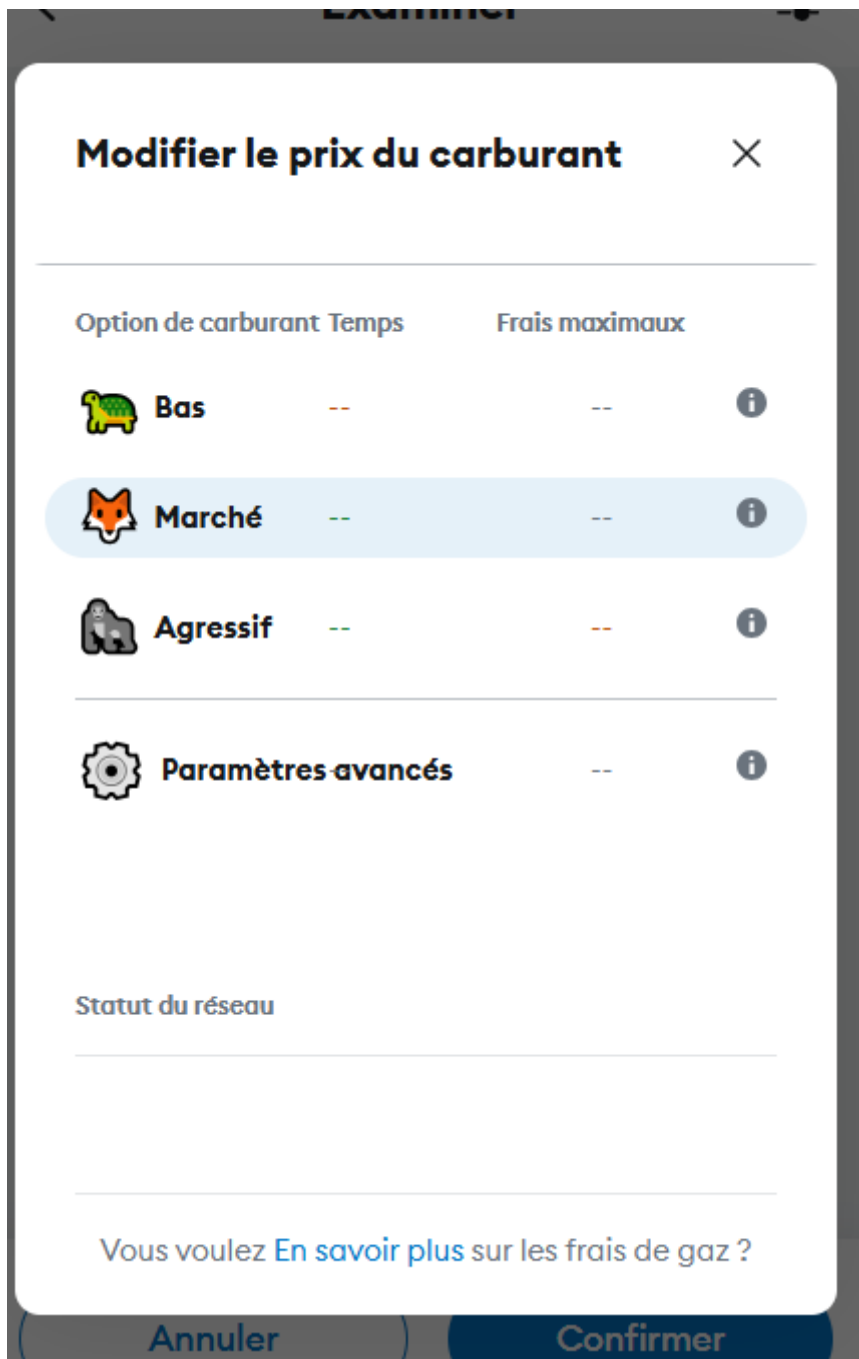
Examiner

Modifier le prix du carburant ×

| Option de carburant | Temps | Frais maximaux |
|---|---|---|
| Bas | -- | -- |
| Marché | -- | -- |
| Agressif | -- | -- |

Paramètres avancés --

Statut du réseau

Vous voulez En savoir plus sur les frais de gaz ?

Annuler Confirmer